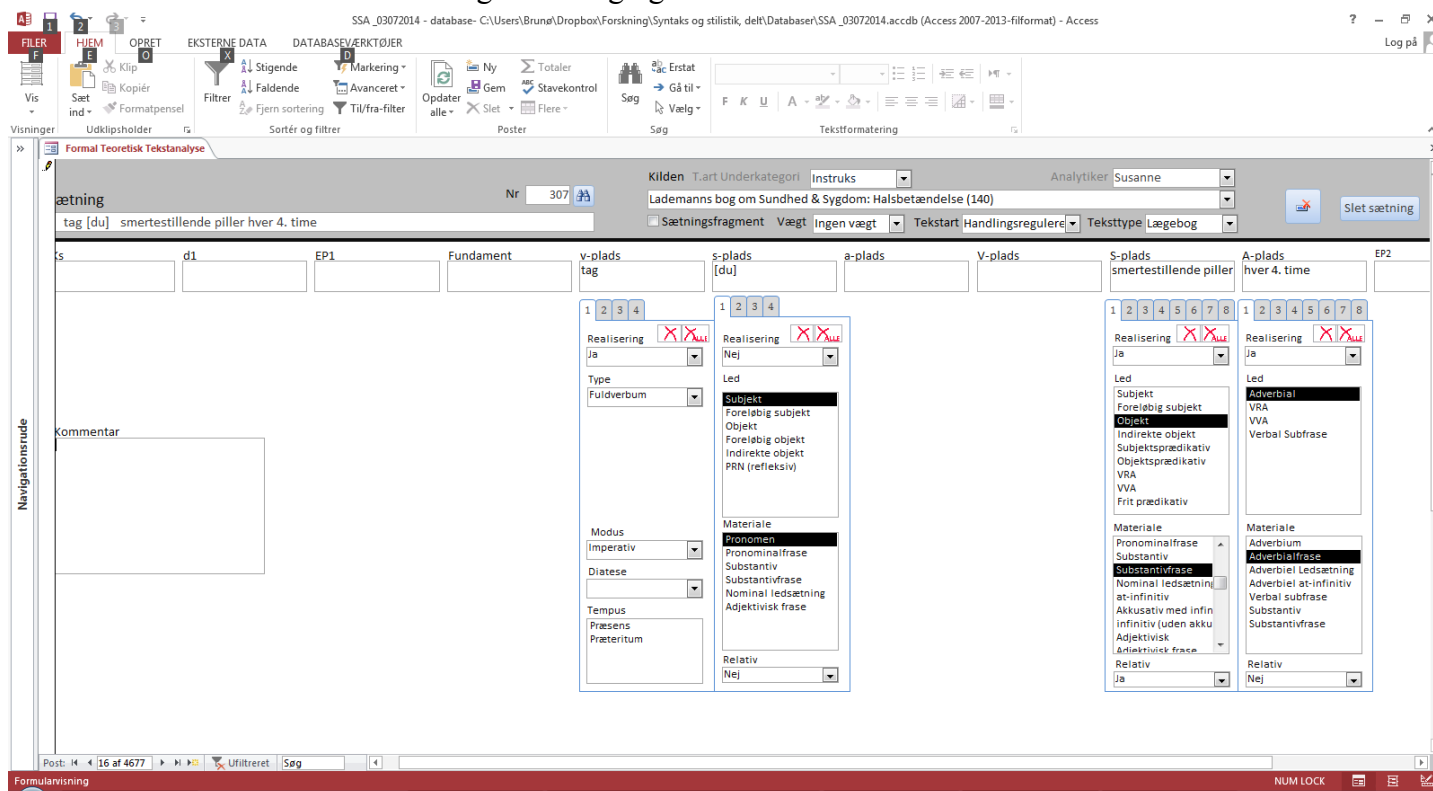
SSA _03072014 - database- C:\Users\Brunø\Dropbox\Forskning\Syntaks og stilistik, delt\Databaser\SSA _03072014.accdb (Access 2007-2013-filformat) - Access

? – □ ×

FILER HJEM OPRET EKSTERNE DATA DATABASEVÆRKTØJER Log på

F E O X D

Vis Visninger

Sæt ind Klip Kopiér Formatpensel Udklipsholder

Filtrer Stigende Faldende Fjern sortering Markering Avanceret Til/fra-filter Sortér og filtrer

Opdater alle Ny Gem Slet Totaler Stavekontrol Flere Poster

Søg Erstat Gå til Vælg Søg

F K U A Tekstformatering

» Formal Teoretisk Tekstanalyse

Navigationsrude

sætning

Nr 307

tag [du] smertestillende piller hver 4. time

Kilden T.art Underkategori Instruks

Analytiker Susanne

Lademanns bog om Sundhed & Sygdom: Halsbetændelse (140)

Sætningsfragment Vægt Ingen vægt Tekstart Handlingsregulere Tekstype Lægebog

Slet sætning

Ks d1 EP1 Fundament v-plads s-plads a-plads V-plads S-plads A-plads EP2

tag

[du]

smertestillende piller

hver 4. time

1 2 3 4

Realisering ALLE
Ja

Type
Fuldverbum

Modus
Imperativ

Diatese

Tempus
Præsens
Præteritum

1 2 3 4

Realisering ALLE
Nej

Led
Subjekt
Foreløbig subjekt
Objekt
Foreløbig objekt
Indirekte objekt
PRN (refleksiv)

Materiale
Pronomen
Pronominalfrase
Substantiv
Substantivfrase
Nominal ledsætning
Adjektivisk frase

Relativ
Nej

1 2 3 4 5 6 7 8

Realisering ALLE
Ja

Led
Subjekt
Foreløbig subjekt
Objekt
Indirekte objekt
Subjektsprædikativ
Objektsprædikativ
VRA
VVA
Frit prædikativ

Materiale
Pronominalfrase
Substantiv
Substantivfrase
Nominal ledsætning
at-infinitiv
Akkusativ med infin
infinitiv (uden akku
Adjektivisk
Adjektivisk frase

Relativ
Ja

1 2 3 4 5 6 7 8

Realisering ALLE
Ja

Led
Adverbial
VRA
VVA
Verbal Subfrase

Materiale
Adverbium
Adverbialfrase
Adverbiel Ledsætning
Adverbiel at-infinitiv
Verbal subfrase
Substantiv
Substantivfrase

Relativ
Nej

Kommentar

Post: 16 af 4677 Ufiltreret Søg

Formularvisning NUM LOCK